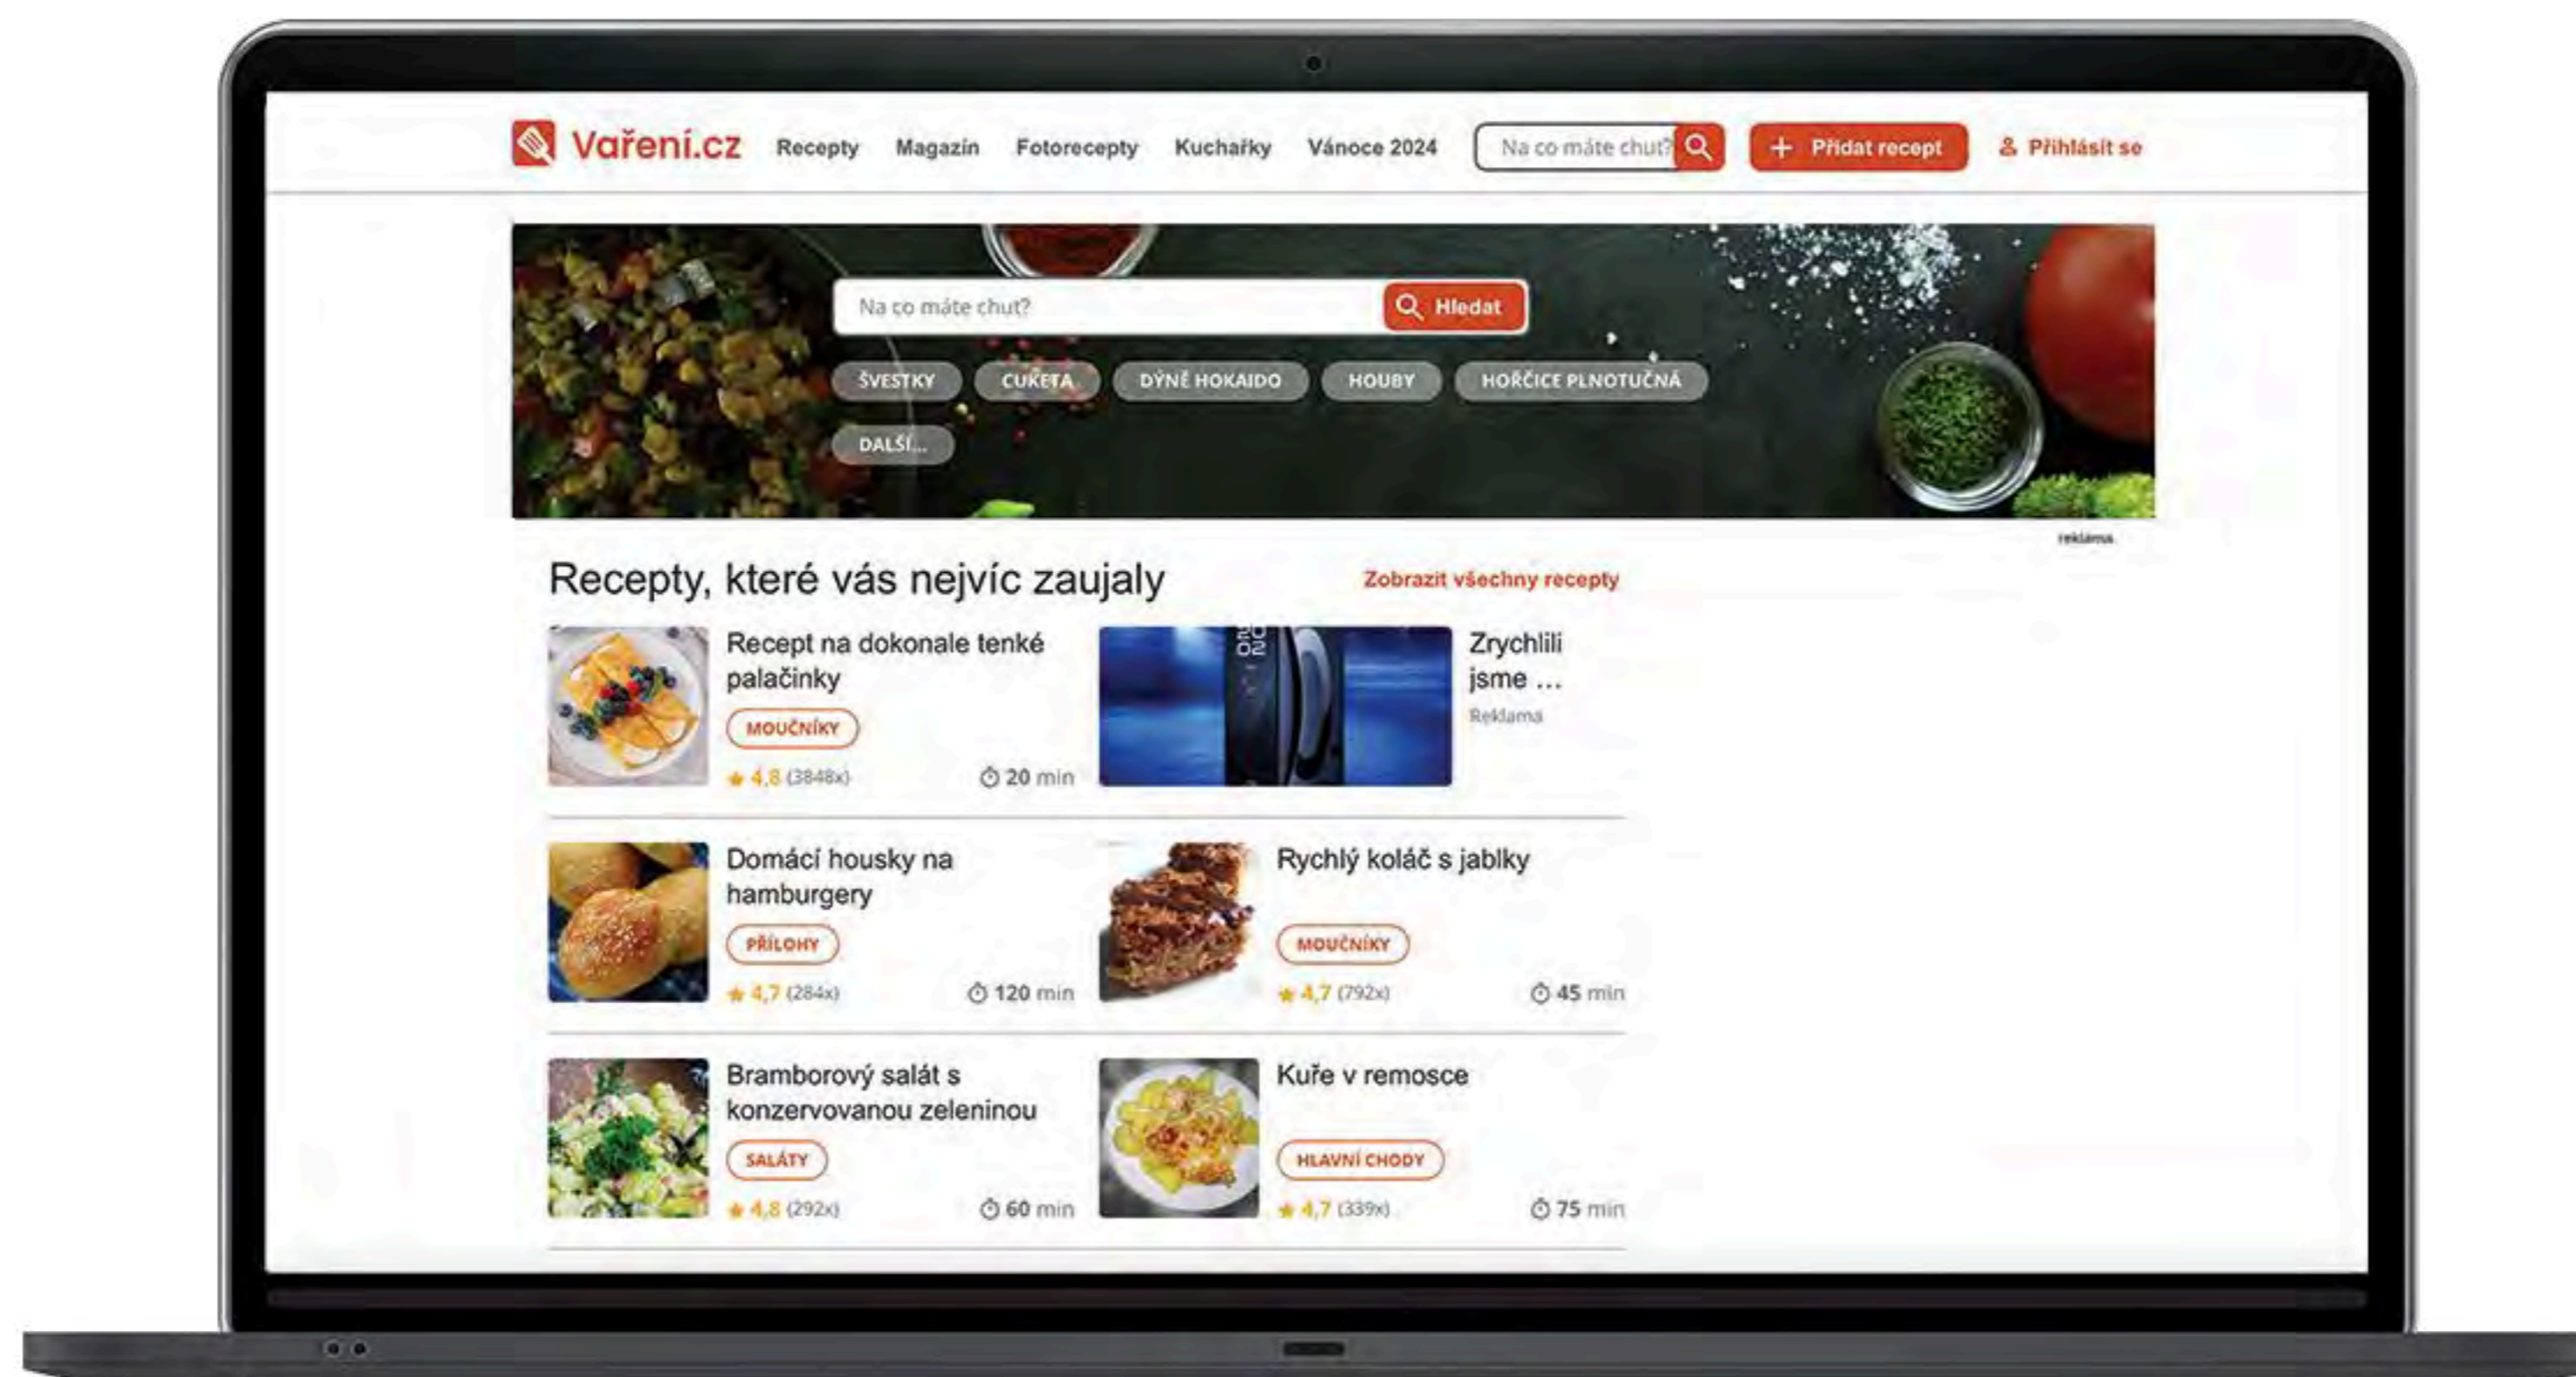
Vaření.cz Recepty Magazín Fotorecepty Kuchařky Vánoce 2024 Na co máte chuť? + Přidat recept Přihlásit se

Na co máte chuť? Hledat

ŠVESTKY CUKETA DÝNĚ HOKAIDO HOUBY HOŘČICE PLNOTUČNÁ DALŠÍ...

reklama

Recepty, které vás nejvíc zaujaly

Zobrazit všechny recepty

Recept na dokonale tenké palačinky
MOUČNÍKY
4,8 (3848x) 20 min

Zrychlili jsme ...
Reklama

Domácí housky na hamburgery
PŘÍLOHY
4,7 (284x) 120 min

Rychlý koláč s jablky
MOUČNÍKY
4,7 (792x) 45 min

Bramborový salát s konzervovanou zeleninou
SALÁTY
4,8 (292x) 60 min

Kuře v remosce
HLAVNÍ CHODY
4,7 (339x) 75 min